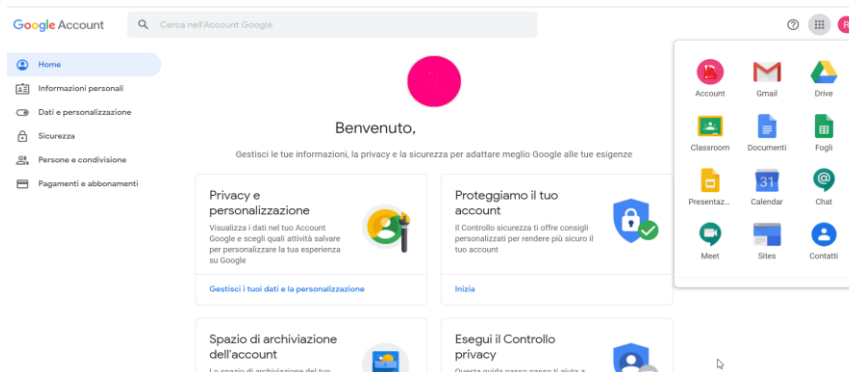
Google Account

Cerca nell'Account Google

Home
Informazioni personali
Dati e personalizzazione
Sicurezza
Persone e condivisione
Pagamenti e abbonamenti

Benvenuto,

Gestisci le tue informazioni, la privacy e la sicurezza per adattare meglio Google alle tue esigenze

Privacy e personalizzazione

Visualizza i dati nel tuo Account Google e scegli quali attività salvare per personalizzare la tua esperienza su Google

Gestisci i tuoi dati e la personalizzazione

Proteggiamo il tuo account

Il Controllo sicurezza ti offre consigli personalizzati per rendere più sicuro il tuo account

Inizia

Spazio di archiviazione dell'account

Lo spazio di archiviazione del tuo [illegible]

Esegui il Controllo privacy

Questa guida passo passo ti aiuta a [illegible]

Account
Gmail
Drive
Classroom
Documenti
Fogli
Presentaz...
Calendar
Chat
Meet
Sites
Contatti